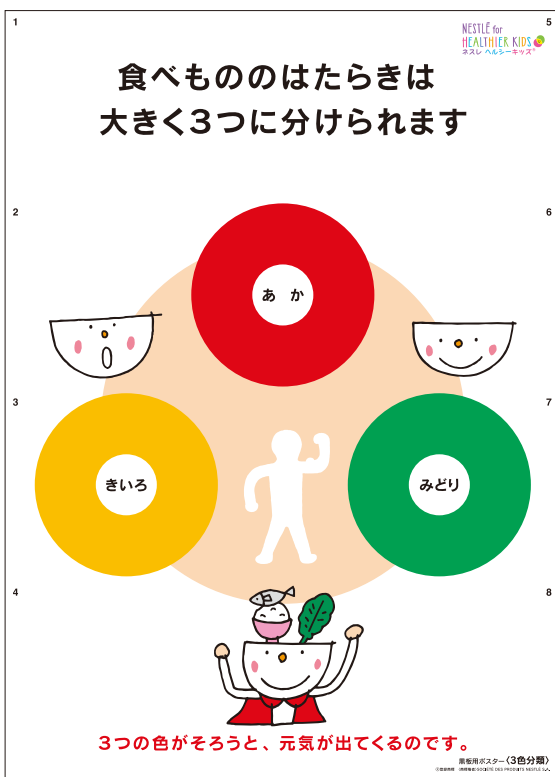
1

5

NESTLÉ for HEALTHIER KIDS
ネスレ ヘルシーキッズ

食べもののはたらきは
大きく3つに分けられます

2

6

あか

3

7

きいろ

みどり

4

8

3つの色がそろうと、元気が出てくるのです。

黒板用ポスター〈3色分類〉
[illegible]